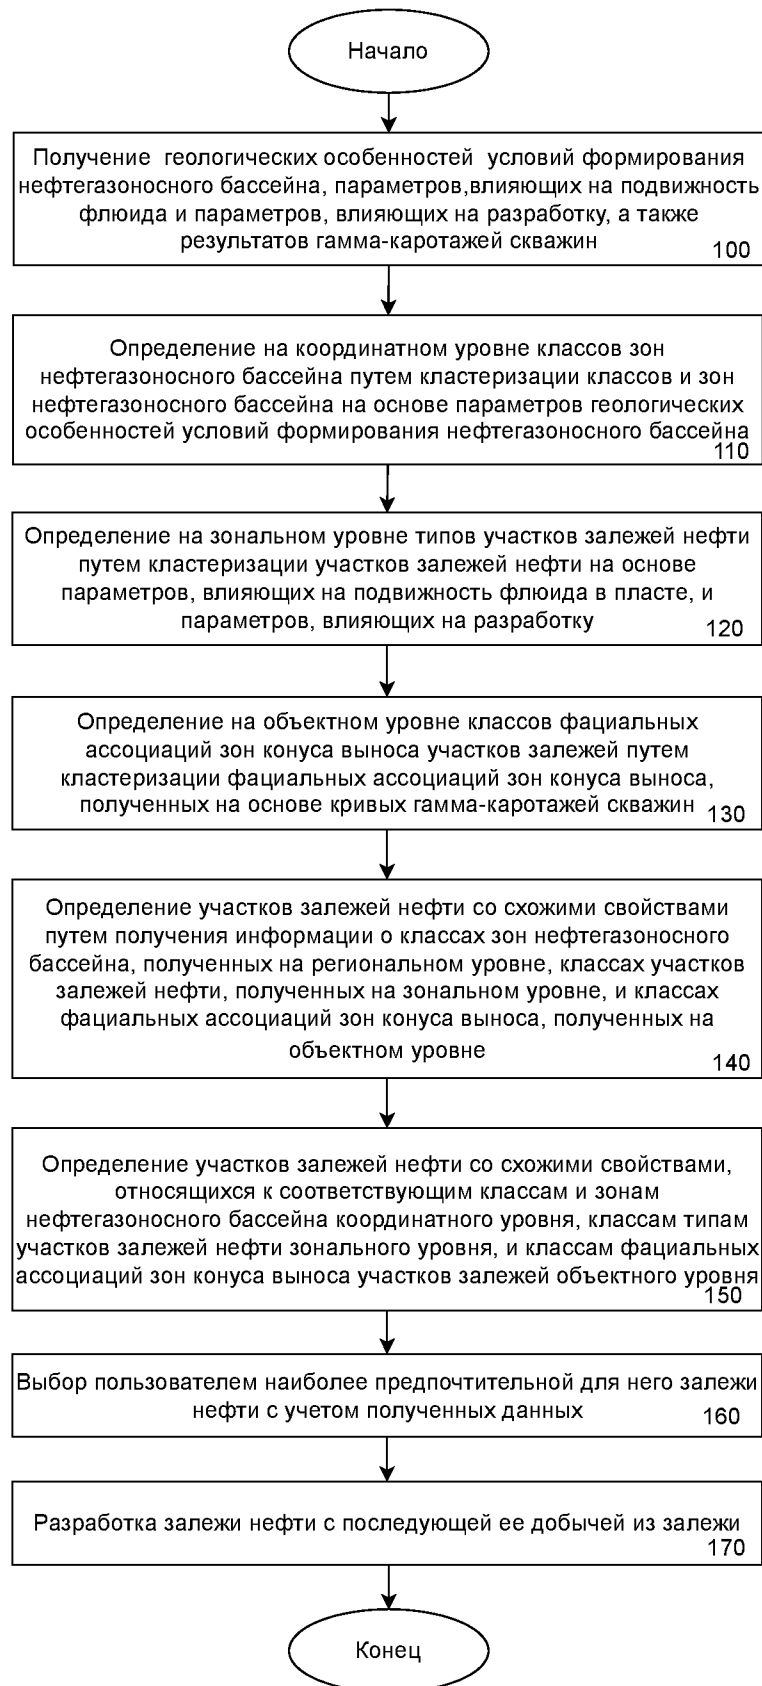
Начало

Получение геологических особенностей условий формирования нефтегазоносного бассейна, параметров,влияющих на подвижность флюида и параметров, влияющих на разработку, а также результатов гамма-каротажей скважин
100

Определение на координатном уровне классов зон нефтегазоносного бассейна путем кластеризации классов и зон нефтегазоносного бассейна на основе параметров геологических особенностей условий формирования нефтегазоносного бассейна
110

Определение на зональном уровне типов участков залежей нефти путем кластеризации участков залежей нефти на основе параметров, влияющих на подвижность флюида в пласте, и параметров, влияющих на разработку
120

Определение на объектном уровне классов фациальных ассоциаций зон конуса выноса участков залежей путем кластеризации фациальных ассоциаций зон конуса выноса, полученных на основе кривых гамма-каротажей скважин
130

Определение участков залежей нефти со схожими свойствами путем получения информации о классах зон нефтегазоносного бассейна, полученных на региональном уровне, классах участков залежей нефти, полученных на зональном уровне, и классах фациальных ассоциаций зон конуса выноса, полученных на объектном уровне
140

Определение участков залежей нефти со схожими свойствами, относящихся к соответствующим классам и зонам нефтегазоносного бассейна координатного уровня, классам типам участков залежей нефти зонального уровня, и классам фациальных ассоциаций зон конуса выноса участков залежей объектного уровня
150

Выбор пользователем наиболее предпочтительной для него залежи нефти с учетом полученных данных
160

Разработка залежи нефти с последующей ее добычей из залежи
170

Конец